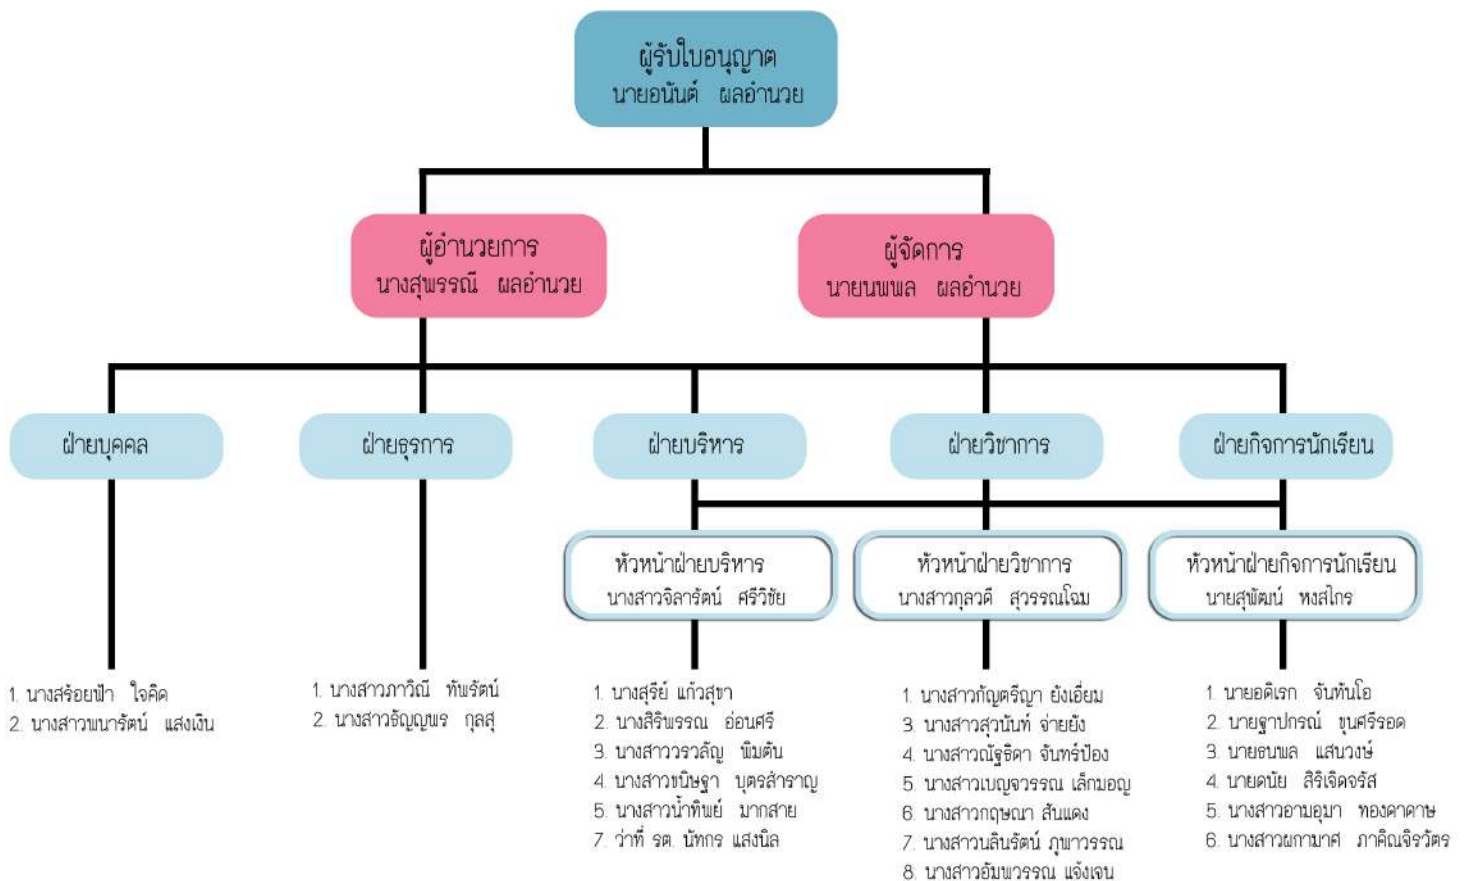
ผู้รับใบอนุญาต
นายอนันต์ ผลอำนวย

ผู้อำนวยการ
นางสุพรรณี ผลอำนวย

ผู้จัดการ
นายนพพล ผลอำนวย

ฝ่ายบุคคล

ฝ่ายธุรการ

ฝ่ายบริหาร

ฝ่ายวิชาการ

ฝ่ายกิจการนักเรียน

หัวหน้าฝ่ายบริหาร
นางสาวจิลารัตน์ ศรีวิชัย

หัวหน้าฝ่ายวิชาการ
นางสาวกุลวดี สุวรรณโฉม

หัวหน้าฝ่ายกิจการนักเรียน
นายสุพัฒน์ หงส์ไกร

1. นางสร้อยฟ้า ใจคิด
2. นางสาวพนารัตน์ แสงเงิน

1. นางสาวภาวิณี ทัพรัตน์
2. นางสาวธัญญพร กุลสุ

1. นางสุรีย์ แก้วสุขา
2. นางสิริพรรณ อ่อนศรี
3. นางสาววรวลัญ พิมตัน
4. นางสาวขนิษฐา บุตรสำราญ
5. นางสาวน้ำทิพย์ มากสาย
7. ว่าที่ รต. นัทกร แสงนิล

1. นางสาวกัญตรีญา ยังเอี่ยม
3. นางสาวสุวนันท์ จ่ายยัง
4. นางสาวณัฐธิดา จันทร์ป้อง
5. นางสาวเบญจวรรณ เล็กมอญ
6. นางสาวกฤษณา สันแดง
7. นางสาวนลินรัตน์ ภูพาวรรณ
8. นางสาวอัมพวรรณ แจ้งเจน

1. นายอดิเรก จันทันโอ
2. นายฐาปกรณ์ ขุนศรีรอด
3. นายธนพล แสนวงษ์
4. นายดนัย สิริเจิดจรัส
5. นางสาวอามอุมา ทองคาดาษ
6. นางสาวผกามาศ ภาคิณจิรวัตร